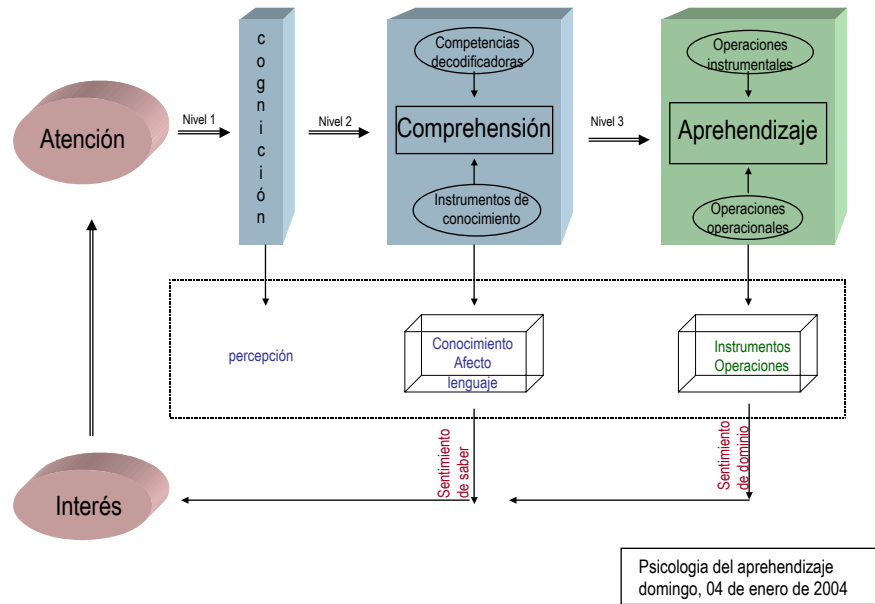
Atención

Nivel 1

c
o
g
n
i
c
i
ó
n

Nivel 2

Competencias decodificadoras

Comprehensión

Instrumentos de conocimiento

Nivel 3

Operaciones instrumentales

Aprehendizaje

Operaciones operacionales

percepción

Conocimiento
Afecto
lenguaje

Instrumentos
Operaciones

Sentimiento de saber

Sentimiento de dominio

Interés

Psicologia del aprehendizaje
domingo, 04 de enero de 2004